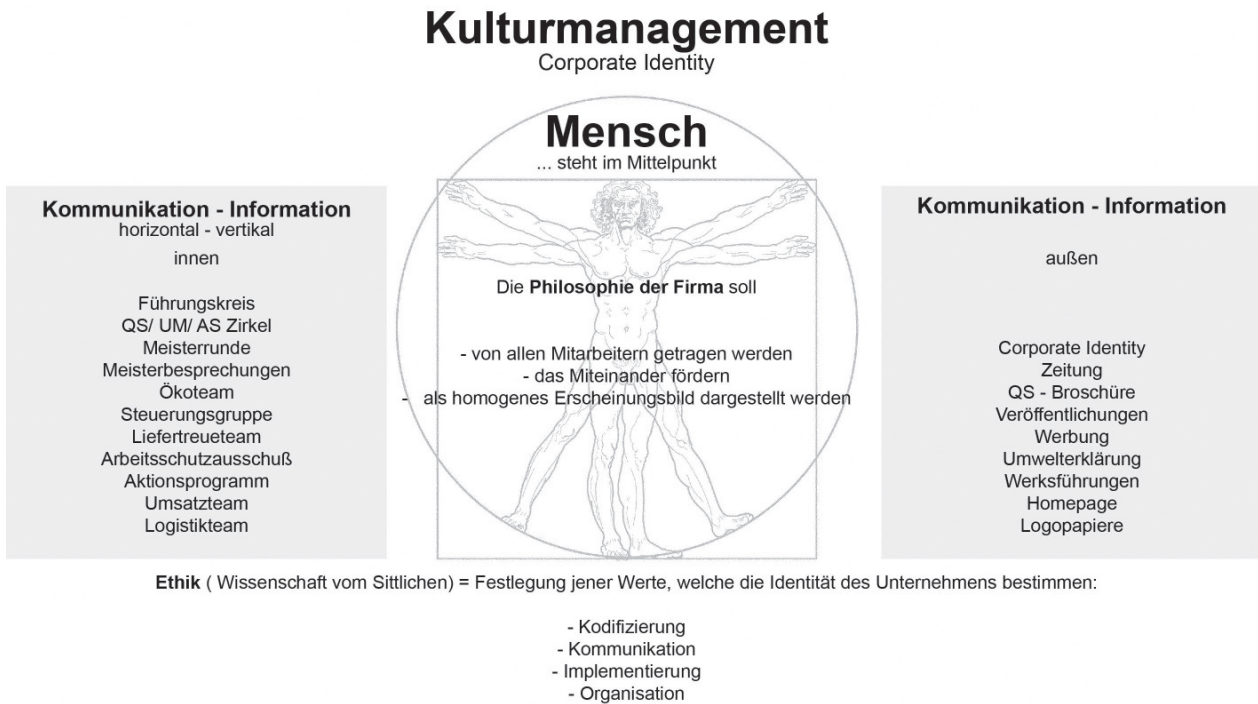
Kulturmanagement
Corporate Identity

Mensch
... steht im Mittelpunkt

Kommunikation - Information
horizontal - vertikal

innen

Führungskreis
QS/ UM/ AS Zirkel
Meisterrunde
Meisterbesprechungen
Ökoteam
Steuerungsgruppe
Liefertreueteam
Arbeitsschutzausschuß
Aktionsprogramm
Umsatzteam
Logistikteam

Die **Philosophie der Firma** soll

- von allen Mitarbeitern getragen werden
- das Miteinander fördern
- als homogenes Erscheinungsbild dargestellt werden

Kommunikation - Information

außen

Corporate Identity
Zeitung
QS - Broschüre
Veröffentlichungen
Werbung
Umwelterklärung
Werksführungen
Homepage
Logopapiere

**Ethik** ( Wissenschaft vom Sittlichen) = Festlegung jener Werte, welche die Identität des Unternehmens bestimmen:

- Kodifizierung
- Kommunikation
- Implementierung
- Organisation